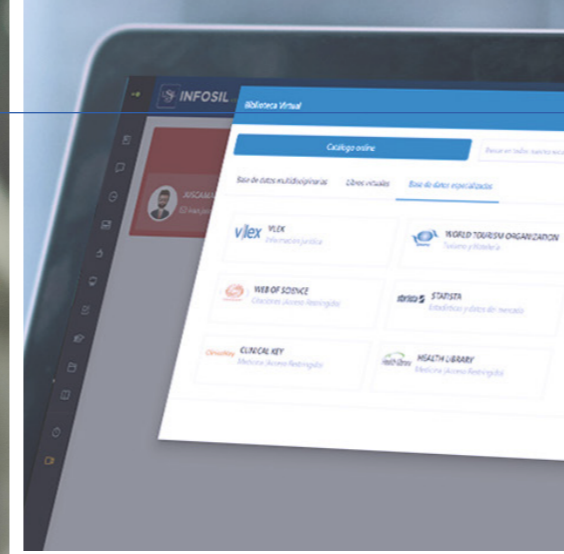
INFOSIL

Biblioteca Virtual

Catálogo online

Buscar en todo nuestro aca

JUSCAM
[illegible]

Base de datos multidisciplinarias
Libros virtuales
Base de datos especializadas

vLex VLEX
Información jurídica

WORLD TOURISM ORGANIZATION
Turismo y Hotelería

WEB OF SCIENCE
Ciencias (Acceso Restringido)

statista STATISTA
Estadísticas y datos de mercado

ClinicalKey CLINICAL KEY
Medicina (Acceso Restringido)

Health Library HEALTH LIBRARY
Medicina (Acceso Restringido)